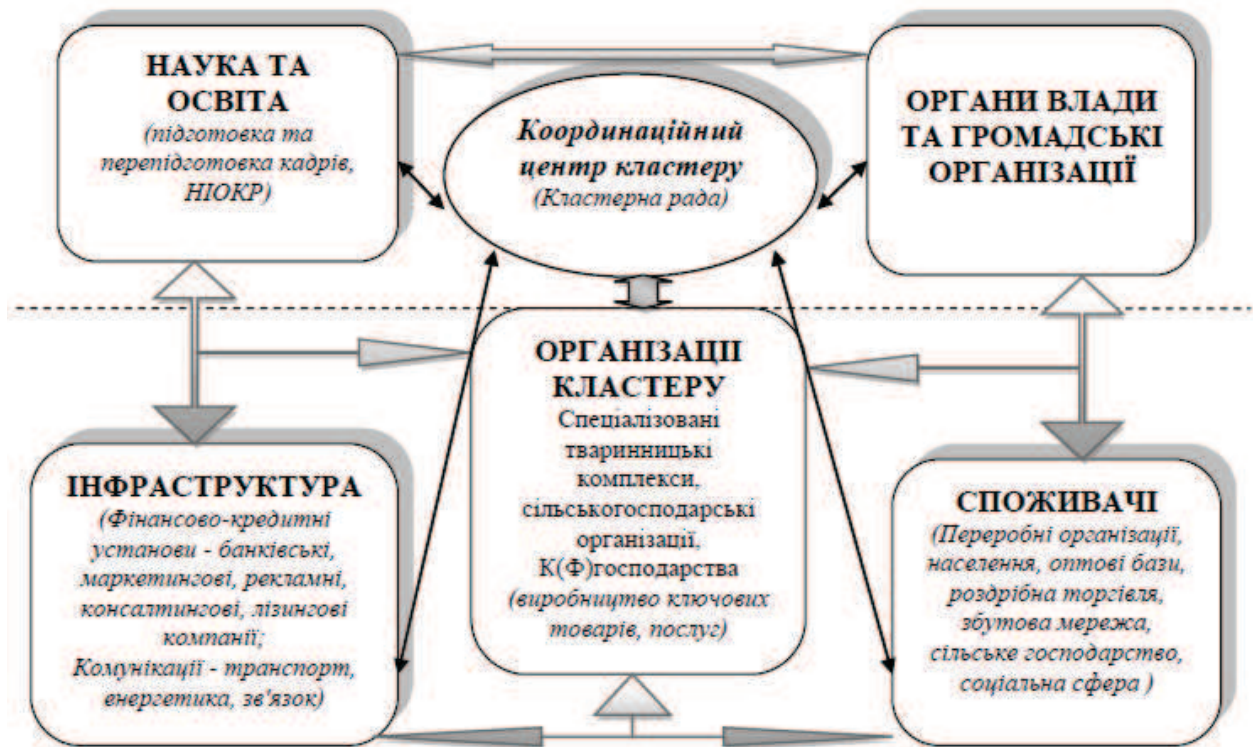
НАУКА ТА ОСВІТА
(підготовка та перепідготовка кадрів, НІОКР)

Координаційний центр кластеру
(Кластерна рада)

ОРГАНИ ВЛАДИ ТА ГРОМАДСЬКІ ОРГАНІЗАЦІЇ

ОРГАНІЗАЦІЇ КЛАСТЕРУ
Спеціалізовані тваринницькі комплекси, сільськогосподарські організації, К(Ф)господарства
(виробництво ключових товарів, послуг)

ІНФРАСТРУКТУРА
(Фінансово-кредитні установи - банківські, маркетингові, рекламні, консалтингові, лізингові компанії;
Комунікації - транспорт, енергетика, зв'язок)

СПОЖИВАЧІ
(Переробні організації, населення, оптові бази, роздрібна торгівля, збутова мережа, сільське господарство, соціальна сфера )